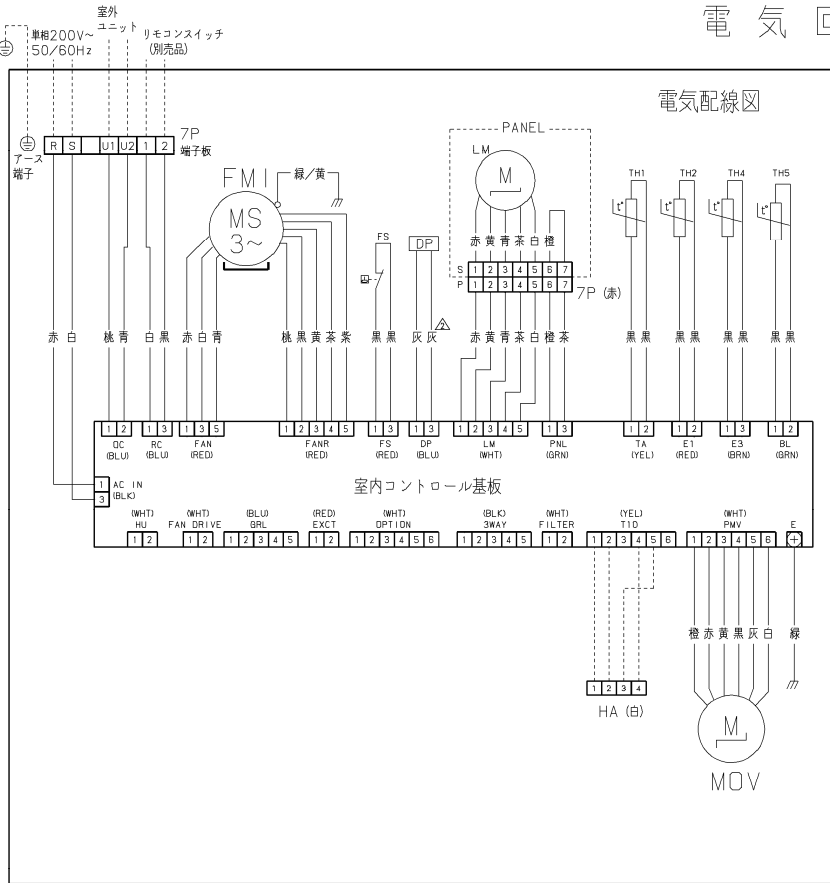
電 気 回

単相200V~
50/60Hz
室外
ユニット
リモコンスイッチ
(別売品)

電気配線図

アース
端子
R S U1 U2 1 2
7P
端子板

FMI
緑/黄
MS
3~

PANEL
LM
M

FS
DP

赤 黄 青 茶 白 橙
S 1 2 3 4 5 6 7
P 1 2 3 4 5 6 7
7P (赤)

TH1 TH2 TH4 TH5
t° t° t° t°

赤 白
桃 青
白 黒
赤 白 青
桃 黒 黄 茶 紫
黒 黒
灰 灰
赤 黄 青 茶 白 橙 茶
黒 黒
黒 黒
黒 黒
黒 黒

1 2
OC
(BLU)
1 3
RC
(BLU)
1 3 5
FAN
(RED)
1 2 3 4 5
FANR
(RED)
1 3
FS
(RED)
1 3
DP
(BLU)
1 2 3 4 5
LM
(WHT)
1 3
PNL
(GRN)
1 2
TA
(YEL)
1 2
E1
(RED)
1 3
E3
(BRN)
1 2
BL
(GRN)

1 AC IN
3 (BLK)

室内コントロール基板

(WHT)
HU
1 2
(WHT)
FAN DRIVE
1 2
(BLU)
GRL
1 2 3 4 5
(RED)
EXCT
1 2
(WHT)
OPTION
1 2 3 4 5 6
(BLK)
3WAY
1 2 3 4 5
(WHT)
FILTER
1 2
(YEL)
T10
1 2 3 4 5 6
(WHT)
PMV
1 2 3 4 5 6
E

橙 赤 黄 黒 灰 白
緑

1 2 3 4
HA (白)

M
MOV